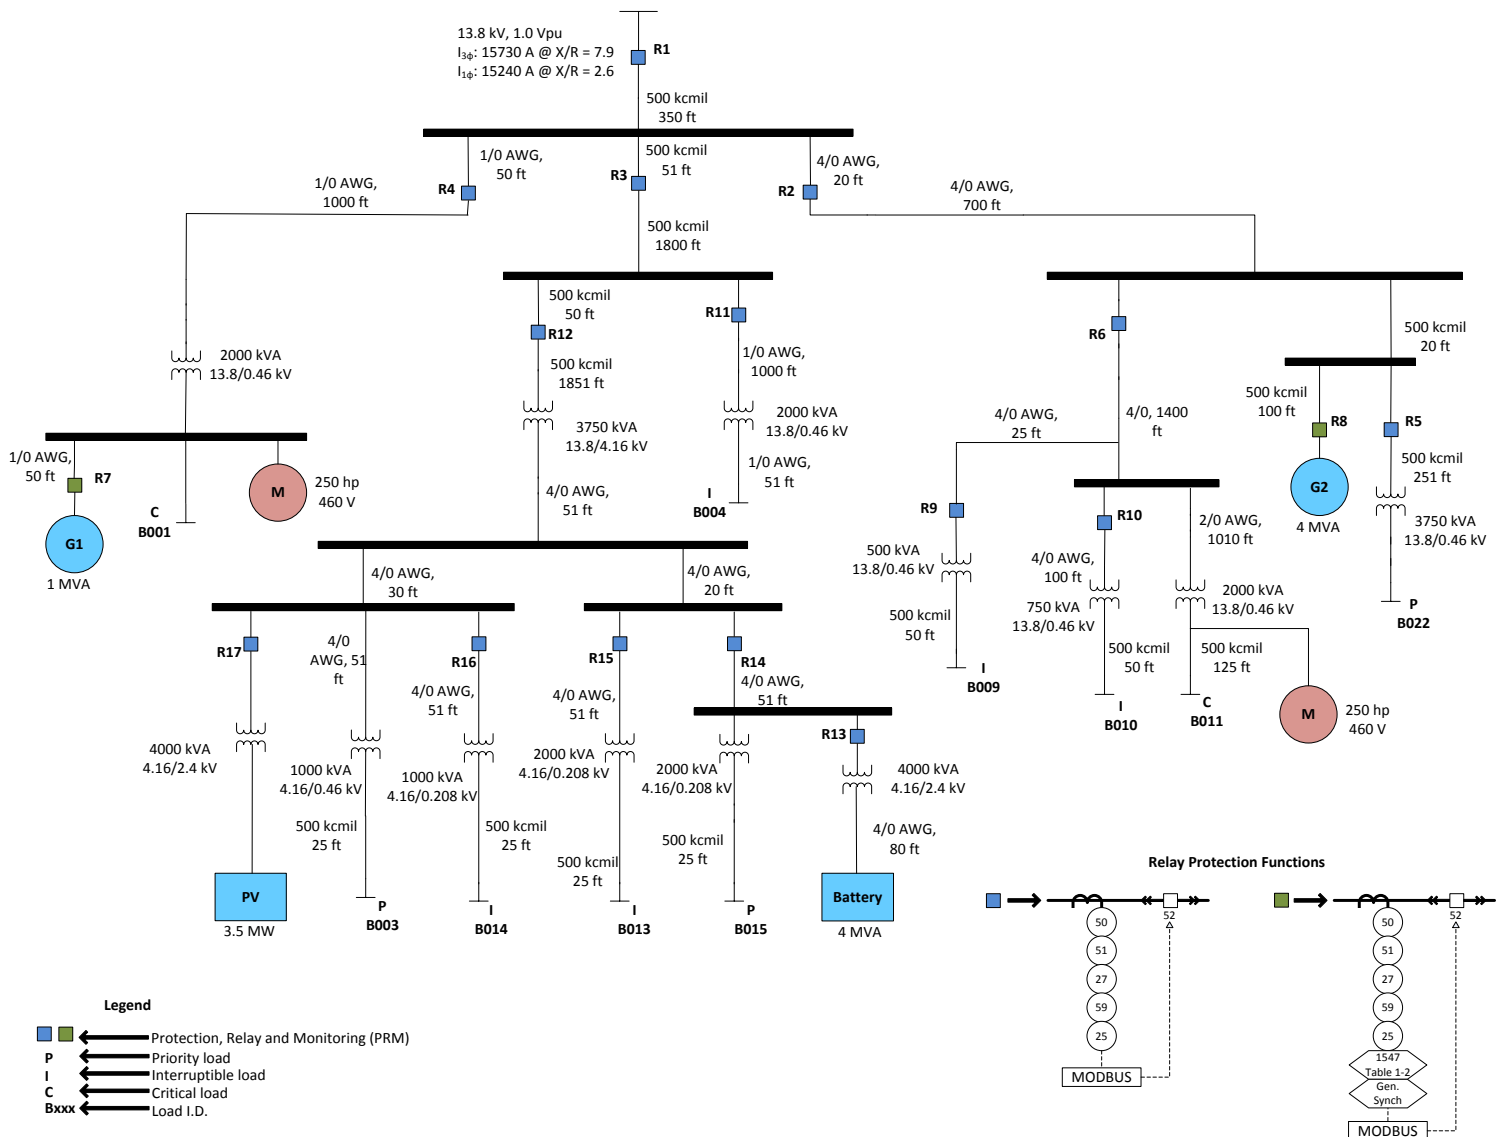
13.8 kV, 1.0 Vpu
$I_{3\phi}$: 15730 A @ X/R = 7.9
$I_{1\phi}$: 15240 A @ X/R = 2.6
R1
500 kcmil
350 ft

1/0 AWG, 50 ft
500 kcmil 51 ft
4/0 AWG, 20 ft
1/0 AWG, 1000 ft
R4
R3
R2
4/0 AWG, 700 ft
500 kcmil 1800 ft

500 kcmil 50 ft
R12
R11
500 kcmil 1851 ft
1/0 AWG, 1000 ft
2000 kVA 13.8/0.46 kV
3750 kVA 13.8/4.16 kV
2000 kVA 13.8/0.46 kV
1/0 AWG, 51 ft
4/0 AWG, 51 ft
I
B004

R6
500 kcmil 20 ft
500 kcmil 100 ft
R8
R5
4/0 AWG, 25 ft
4/0, 1400 ft
G2
4 MVA
500 kcmil 251 ft
3750 kVA 13.8/0.46 kV
P
B022
R9
R10
4/0 AWG, 100 ft
2/0 AWG, 1010 ft
500 kVA 13.8/0.46 kV
750 kVA 13.8/0.46 kV
2000 kVA 13.8/0.46 kV
500 kcmil 50 ft
500 kcmil 50 ft
500 kcmil 125 ft
I
B009
I
B010
C
B011
M
250 hp 460 V

1/0 AWG, 50 ft
R7
G1
1 MVA
C
B001
M
250 hp 460 V

4/0 AWG, 30 ft
4/0 AWG, 20 ft
R17
4/0 AWG, 51 ft
R16
R15
R14
4/0 AWG, 51 ft
4/0 AWG, 51 ft
4/0 AWG, 51 ft
R13
4000 kVA 4.16/2.4 kV
1000 kVA 4.16/0.46 kV
1000 kVA 4.16/0.208 kV
2000 kVA 4.16/0.208 kV
2000 kVA 4.16/0.208 kV
4000 kVA 4.16/2.4 kV
500 kcmil 25 ft
500 kcmil 25 ft
500 kcmil 25 ft
500 kcmil 25 ft
4/0 AWG, 80 ft
PV
3.5 MW
P
B003
I
B014
I
B013
P
B015
Battery
4 MVA

Relay Protection Functions
50
51
27
59
25
52
MODBUS
50
51
27
59
25
52
1547 Table 1-2
Gen. Synch
MODBUS

Legend
Protection, Relay and Monitoring (PRM)
P Priority load
I Interruptible load
C Critical load
Bxxx Load I.D.